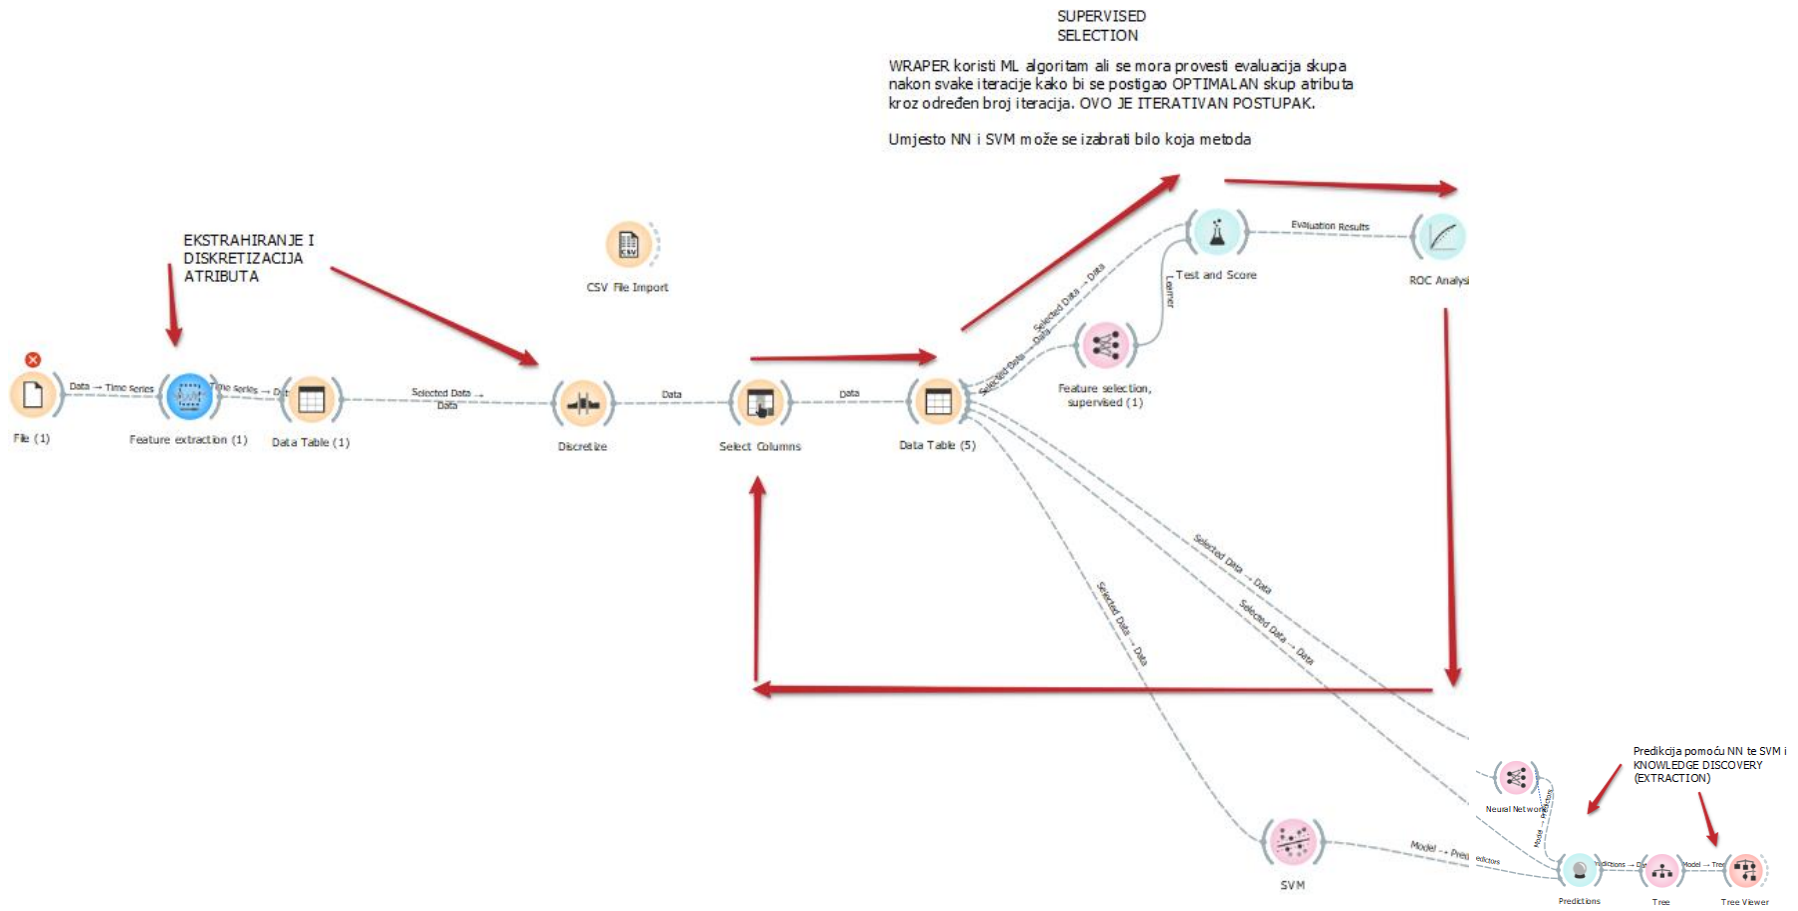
SUPERVISED SELECTION

WRAPER koristi ML algoritam ali se mora provesti evaluacija skupa nakon svake iteracije kako bi se postigao OPTIMALAN skup atributa kroz određen broj iteracija. OVO JE ITERATIVAN POSTUPAK.

Umjesto NN i SVM može se izabrati bilo koja metoda

EKSTRAHIRANJE I DISKRETIZACIJA ATRIBUTA

CSV File Import

Data → Time Series

Time Series → Dat

Selected Data → Data

Data

Data

File (1)

Feature extraction (1)

Data Table (1)

Discretize

Select Columns

Data Table (5)

Selected Data → Data

Selected Data → Data

Learner

Test and Score

Evaluation Results

ROC Analysi

Feature selection, supervised (1)

Selected Data → Data

Selected Data → Data

Selected Data → Data

Neural Network

Model → Predictors

Predikcija pomoću NN te SVM i KNOWLEDGE DISCOVERY (EXTRACTION)

SVM

Model → Predictors

Predictions → Da

Model → Tree

Predictions

Tree

Tree Viewer